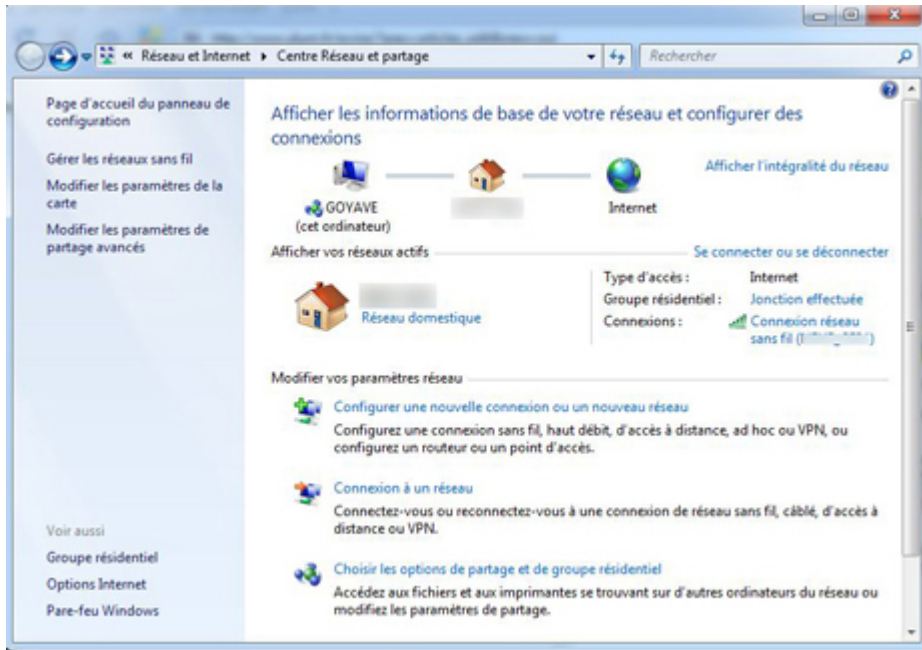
« Réseau et Internet ▸ Centre Réseau et partage

Rechercher

Page d'accueil du panneau de configuration

Gérer les réseaux sans fil

Modifier les paramètres de la carte

Modifier les paramètres de partage avancés

Voir aussi

Groupe résidentiel

Options Internet

Pare-feu Windows

Afficher les informations de base de votre réseau et configurer des connexions

Afficher l'intégralité du réseau

GOYAVE
(cet ordinateur)

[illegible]

Internet

Afficher vos réseaux actifs

Se connecter ou se déconnecter

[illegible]

Réseau domestique

Type d'accès : Internet

Groupe résidentiel : Jonction effectuée

Connexions : Connexion réseau sans fil ([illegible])

Modifier vos paramètres réseau

Configurer une nouvelle connexion ou un nouveau réseau

Configurez une connexion sans fil, haut débit, d'accès à distance, ad hoc ou VPN, ou configurez un routeur ou un point d'accès.

Connexion à un réseau

Connectez-vous ou reconnectez-vous à une connexion de réseau sans fil, câblé, d'accès à distance ou VPN.

Choisir les options de partage et de groupe résidentiel

Accédez aux fichiers et aux imprimantes se trouvant sur d'autres ordinateurs du réseau ou modifiez les paramètres de partage.